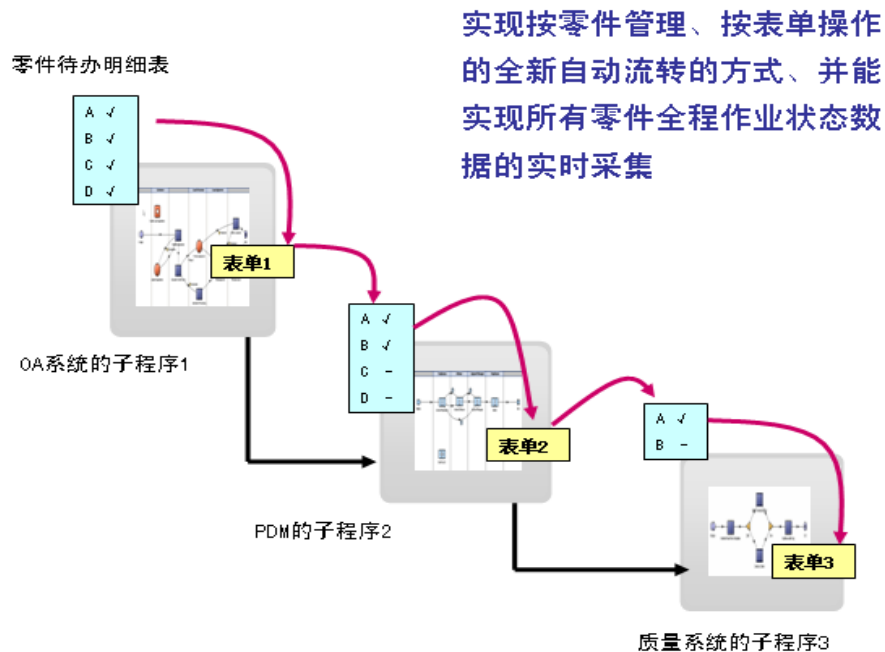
实现按零件管理、按表单操作的全新自动流转的方式、并能实现所有零件全程作业状态数据的实时采集

零件待办明细表

A √
B √
C √
D √

表单1

OA系统的子程序1

A √
B √
C –
D –

表单2

PDM的子程序2

A √
B –

表单3

质量系统的子程序3